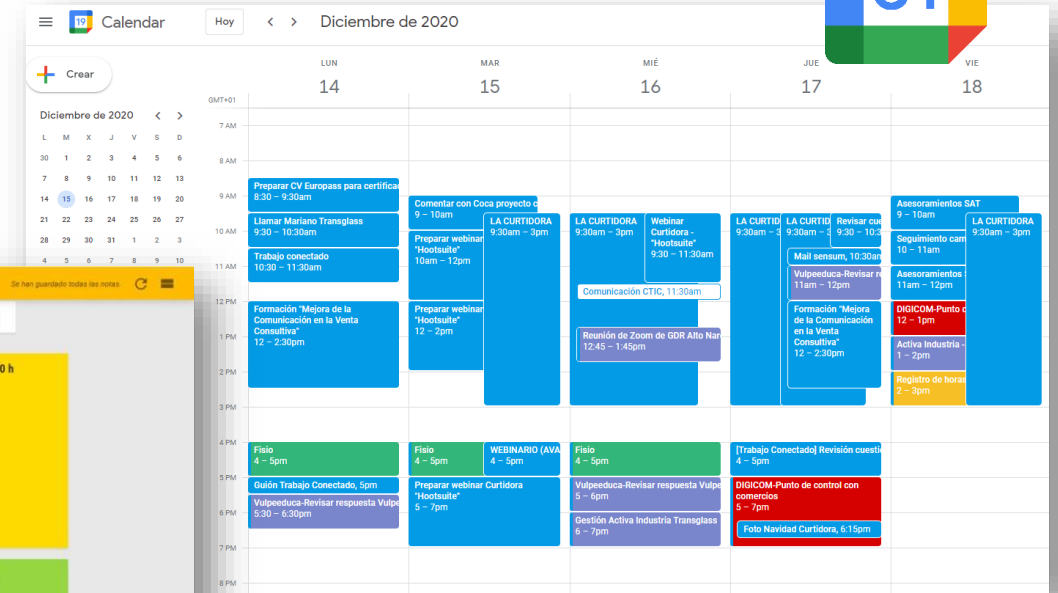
Calendar
Hoy
Diciembre de 2020

Crear

Diciembre de 2020
| L | M | X | J | V | S | D |
|---|---|---|---|---|---|---|
| 30 | 1 | 2 | 3 | 4 | 5 | 6 |
| 7 | 8 | 9 | 10 | 11 | 12 | 13 |
| 14 | 15 | 16 | 17 | 18 | 19 | 20 |
| 21 | 22 | 23 | 24 | 25 | 26 | 27 |
| 28 | 29 | 30 | 31 | 1 | 2 | 3 |
| 4 | 5 | 6 | 7 | 8 | 9 | 10 |

Se han guardado todas las notas.
0 h

GMT+01
7 AM
8 AM
9 AM
10 AM
11 AM
12 PM
1 PM
2 PM
3 PM
4 PM
5 PM
6 PM
7 PM
8 PM

LUN 14
Preparar CV Europass para certificac
8:30 – 9:30am
Llamar Mariano Transglass
9:30 – 10:30am
Trabajo conectado
10:30 – 11:30am
Formación "Mejora de la Comunicación en la Venta Consultiva"
12 – 2:30pm
Fisio
4 – 5pm
Guión Trabajo Conectado, 5pm
Vulpeeduca-Revisar respuesta Vulpe
5:30 – 6:30pm

MAR 15
Comentar con Coca proyecto c
9 – 10am
Preparar webinar "Hootsuite"
10am – 12pm
LA CURTIDORA
9:30am – 3pm
Preparar webinar "Hootsuite"
12 – 2pm
Fisio
4 – 5pm
WEBINARIO (AVA
4 – 5pm
Preparar webinar Curtidora "Hootsuite"
5 – 7pm

MIÉ 16
LA CURTIDORA
9:30am – 3pm
Webinar Curtidora - "Hootsuite"
9:30 – 11:30am
Comunicación CTIC, 11:30am
Reunión de Zoom de GDR Alto Nar
12:45 – 1:45pm
Fisio
4 – 5pm
Vulpeeduca-Revisar respuesta Vulpe
5 – 6pm
Gestión Activa Industria Transglass
6 – 7pm

JUE 17
LA CURTID
9:30am – 3
LA CURTID
9:30am – 3
Revisar cue
9:30 – 10:3
Mail sensum, 10:30am
Vulpeeduca-Revisar re
11am – 12pm
Formación "Mejora de la Comunicación en la Venta Consultiva"
12 – 2:30pm
[Trabajo Conectado] Revisión cuesti
4 – 5pm
DIGICOM-Punto de control con comercios
5 – 7pm
Foto Navidad Curtidora, 6:15pm

VIE 18
Asesoramientos SAT
9 – 10am
Seguimiento cam
10 – 11am
LA CURTIDORA
9:30am – 3pm
Asesoramientos
11am – 12pm
DIGICOM-Punto d
12 – 1pm
Activa Industria -
1 – 2pm
Registro de horas
2 – 3pm